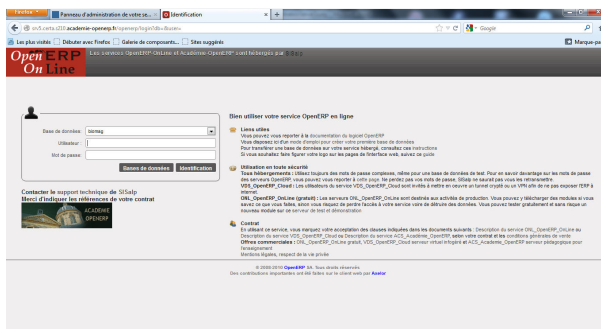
Firefox | Panneau d'administration de votre se... | Identification | +

srv5.net.u220.academie-openerp.fr/openerp?loginTo=/base=

Google

Les plus visités | Débuter avec Firefox | Galerie de composants... | Sites suggérés | Marque-pa

OpenERP On Line

Les services OpenERP OnLine et Academie-OpenERP sont hébergés par SISalp

Base de données: bbimag

Utilisateur :

Mot de passe :

Bases de données | Identification

Contacter le support technique de SISalp
Merci d'indiquer les références de votre contrat

ACADEMIE OPENERP

Bienvenue sur votre service OpenERP en ligne

Liens utiles
Vous pouvez vous reporter à la documentation du logiciel OpenERP
Vous disposez ici d'un mode d'emploi pour créer votre première base de données
Pour transférer une base de données sur votre service hébergé, consultez ces instructions
Si vous souhaitez faire figurer votre logo sur les pages de l'interface web, suivez ce guide

Utilisation en toute sécurité
Tous hébergements : Utilisez toujours des mots de passe complexes, même pour une base de données de test. Pour en savoir davantage sur les mots de passe des serveurs OpenERP, vous pouvez vous reporter à cette page. Ne perdez pas vos mots de passe, SISalp ne saurait pas vous les retransmettre.
VDS_OpenERP_Cloud : Les utilisateurs du service VDS_OpenERP_Cloud sont invités à mettre en oeuvre un tunnel crypté ou un VPN afin de ne pas exposer l'ERP à internet.
ONL_OpenERP_OnLine (gratuit) : Les serveurs ONL_OpenERP_OnLine sont destinés aux activités de production. Vous pouvez y télécharger des modules si vous savez ce que vous faites, sinon vous risquez de perdre l'accès à votre service voire de détruire des données. Vous pouvez tester gratuitement et sans risque un nouveau module sur le serveur de test et démonstration

Contrat
En utilisant ce service, vous marquez votre acceptation des clauses indiquées dans les documents suivants : Description du service ONL_OpenERP_OnLine ou Description du service VDS_OpenERP_Cloud ou Description du service ACS_Academie_OpenERP, selon votre contrat et les conditions générales de vente
Offres commerciales : ONL_OpenERP_OnLine gratuit, VDS_OpenERP_Cloud serveur virtuel infogéré et ACS_Academie_OpenERP serveur pédagogique pour l'enseignement
Mentions légales, respect de la vie privée

© 2009-2010 OpenERP SA. Tous droits réservés
Des contributions importantes ont été faites sur le client web par Axelor